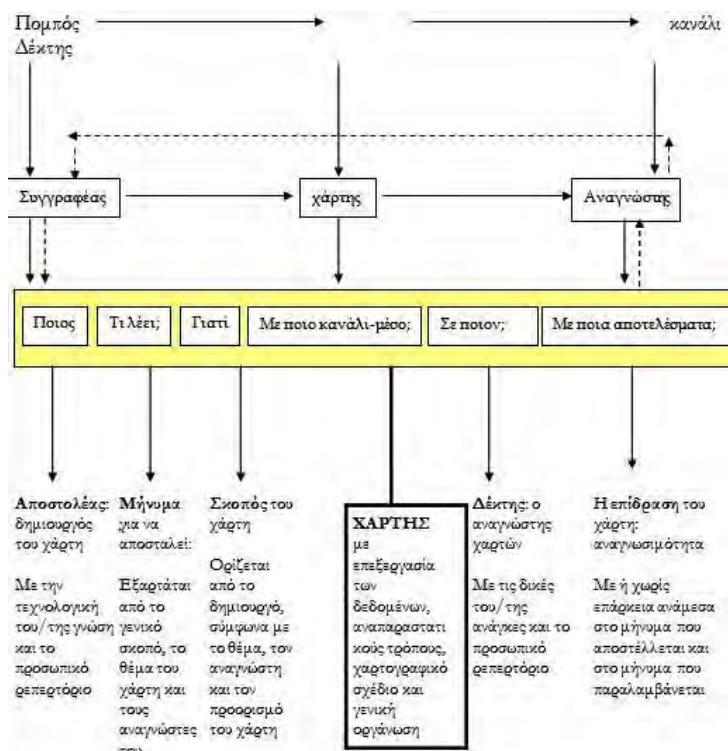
Πομπός
Δέκτης

κανάλι

Συγγραφέας

χάρτης

Αναγνώστης

Ποιος

Τι λέει;

Γιατί

Με ποιο κανάλι-μέσο;

Σε ποιον;

Με ποια αποτελέσματα;

Αποστολέας: δημιουργός του χάρτη

Με την τεχνολογική του/της γνώση και το προσωπικό ρεπερτόριο

Μήνυμα για να αποσταλεί:

Εξαρτάται από το γενικό σκοπό, το θέμα του χάρτη και τους αναγνώστες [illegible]

Σκοπός του χάρτη

Ορίζεται από το δημιουργό, σύμφωνα με το θέμα, τον αναγνώστη και τον προορισμό του χάρτη

ΧΑΡΤΗΣ με επεξεργασία των δεδομένων, αναπαραστατικούς τρόπους, χαρτογραφικό σχέδιο και γενική οργάνωση

Δέκτης: ο αναγνώστης χαρτών

Με τις δικές του/της ανάγκες και το προσωπικό ρεπερτόριο

Η επίδραση του χάρτη: αναγνωσιμότητα

Με ή χωρίς επάρκεια ανάμεσα στο μήνυμα που αποστέλλεται και στο μήνυμα που παραλαμβάνεται